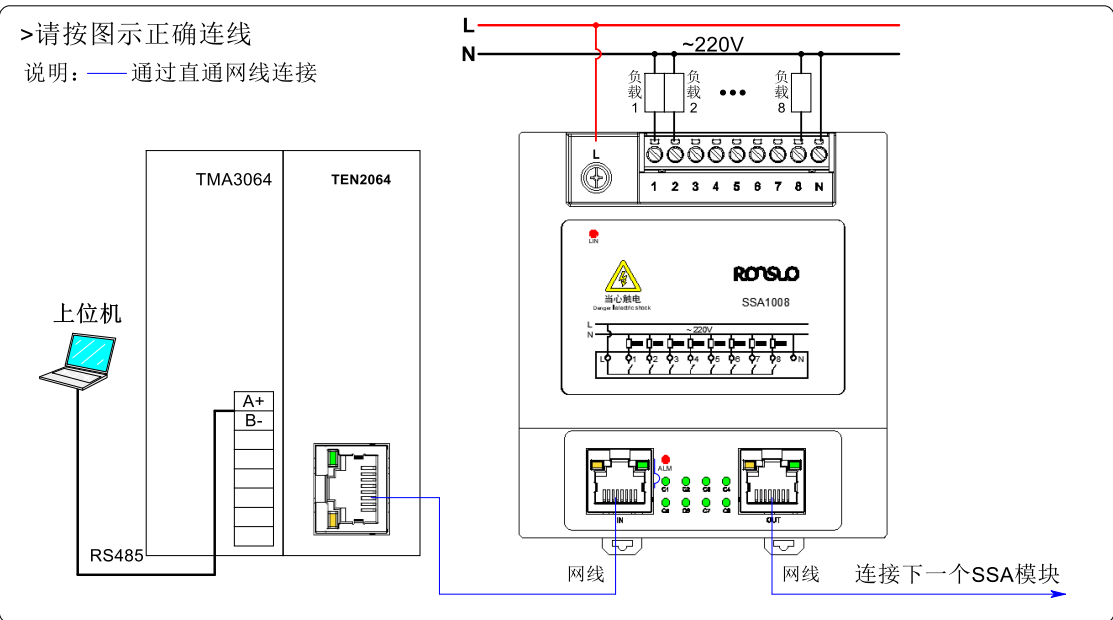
>请按图示正确连线

说明：—— 通过直通网线连接

L

N

~220V

负载1

负载2

负载8

L

1 2 3 4 5 6 7 8 N

LIN

RONSLO

SSA1008

当心触电
Danger! electric shock

L
N
~220V

L 1 2 3 4 5 6 7 8 N

ALM

C1 C2 C3 C4
C5 C6 C7 C8

IN

OUT

TMA3064

TEN2064

上位机

A+
B-

RS485

网线

网线

连接下一个SSA模块